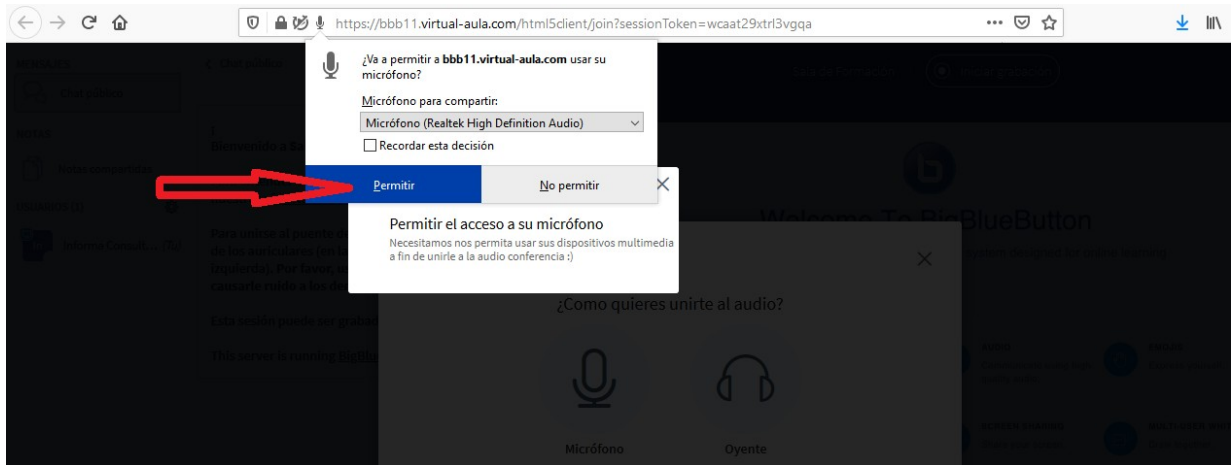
https://bbb11.virtual-aula.com/html5client/join?sessionToken=wcaat29xtrl3vgqa

¿Va a permitir a **bbb11.virtual-aula.com** usar su micrófono?

Micrófono para compartir:

Micrófono (Realtek High Definition Audio)

Recordar esta decisión

Permitir

No permitir

Permitir el acceso a su micrófono

Necesitamos nos permita usar sus dispositivos multimedia a fin de unirle a la audio conferencia :)

MENSAJES

Chat público

NOTAS

Notas compartidas

USUARIOS

Iniciando Consult... (Tú)

Chat público

Bienvenido a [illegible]

Para unirse al puente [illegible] de los auriculares (en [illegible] izquierda). Por favor, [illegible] causarle ruido a los d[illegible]

Esta sesión puede ser grabad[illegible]

This server is running BigBlu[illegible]

Welcome To BigBlueButton

¿Como quieres unirte al audio?

Micrófono

Oyente